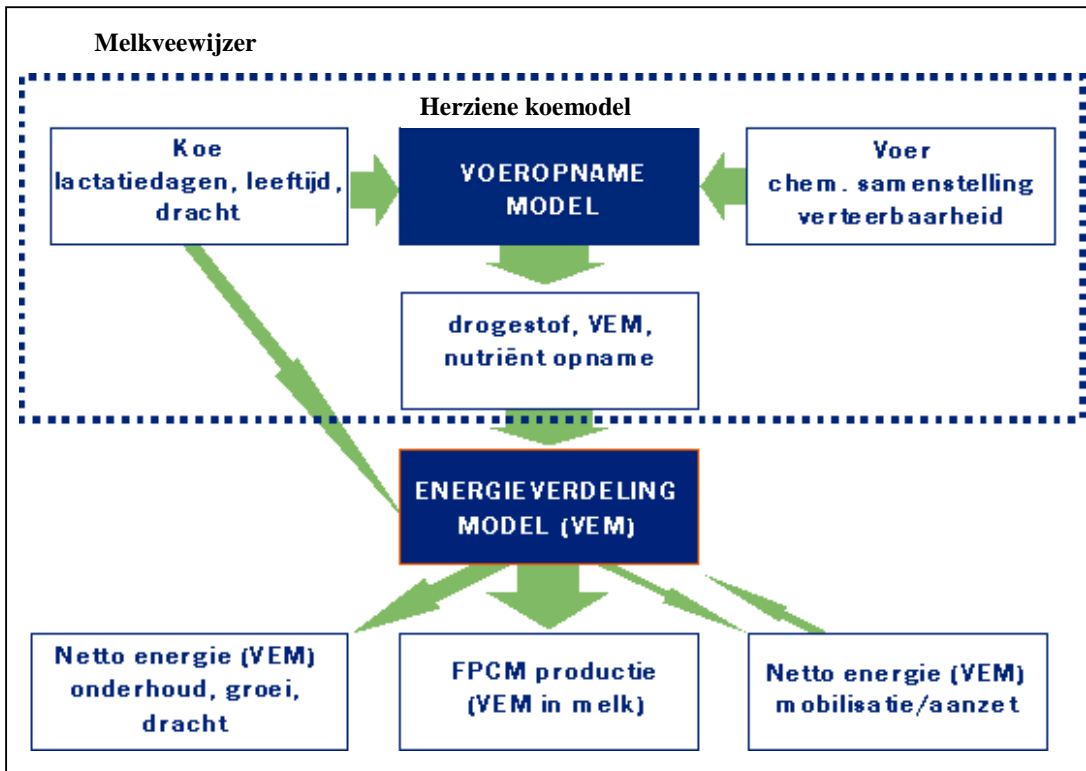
Melkveewijzer

Herziene koemodel

Koe
lactatiedagen, leeftijd, dracht

VOEROPNAME MODEL

Voer
chem. samenstelling verteerbaarheid

drogestof, VEM, nutriënt opname

ENERGIEVERDELING MODEL (VEM)

Netto energie (VEM) onderhoud, groei, dracht

FPCM productie (VEM in melk)

Netto energie (VEM) mobilisatie/aanzet